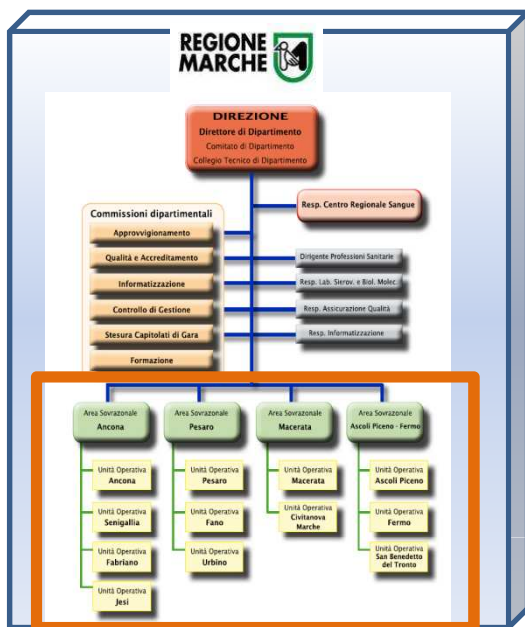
REGIONE MARCHE

DIREZIONE
Direttore di Dipartimento
Comitato di Dipartimento
Collegio Tecnico di Dipartimento

Resp. Centro Regionale Sangue

Commissioni dipartimentali
Approvvigionamento
Qualità e Accreditamento
Informatizzazione
Controllo di Gestione
Stesura Capitolati di Gara
Formazione

Dirigente Professioni Sanitarie
Resp. Lab. Sierov. e Biol. Molec.
Resp. Assicurazione Qualità
Resp. Informatizzazione

Area Sovrazonale
Ancona

Unità Operativa
Ancona

Unità Operativa
Senigallia

Unità Operativa
Fabriano

Unità Operativa
Jesi

Area Sovrazonale
Pesaro

Unità Operativa
Pesaro

Unità Operativa
Fano

Unità Operativa
Urbino

Area Sovrazonale
Macerata

Unità Operativa
Macerata

Unità Operativa
Civitanova Marche

Area Sovrazonale
Ascoli Piceno - Fermo

Unità Operativa
Ascoli Piceno

Unità Operativa
Fermo

Unità Operativa
San Benedetto del Tronto